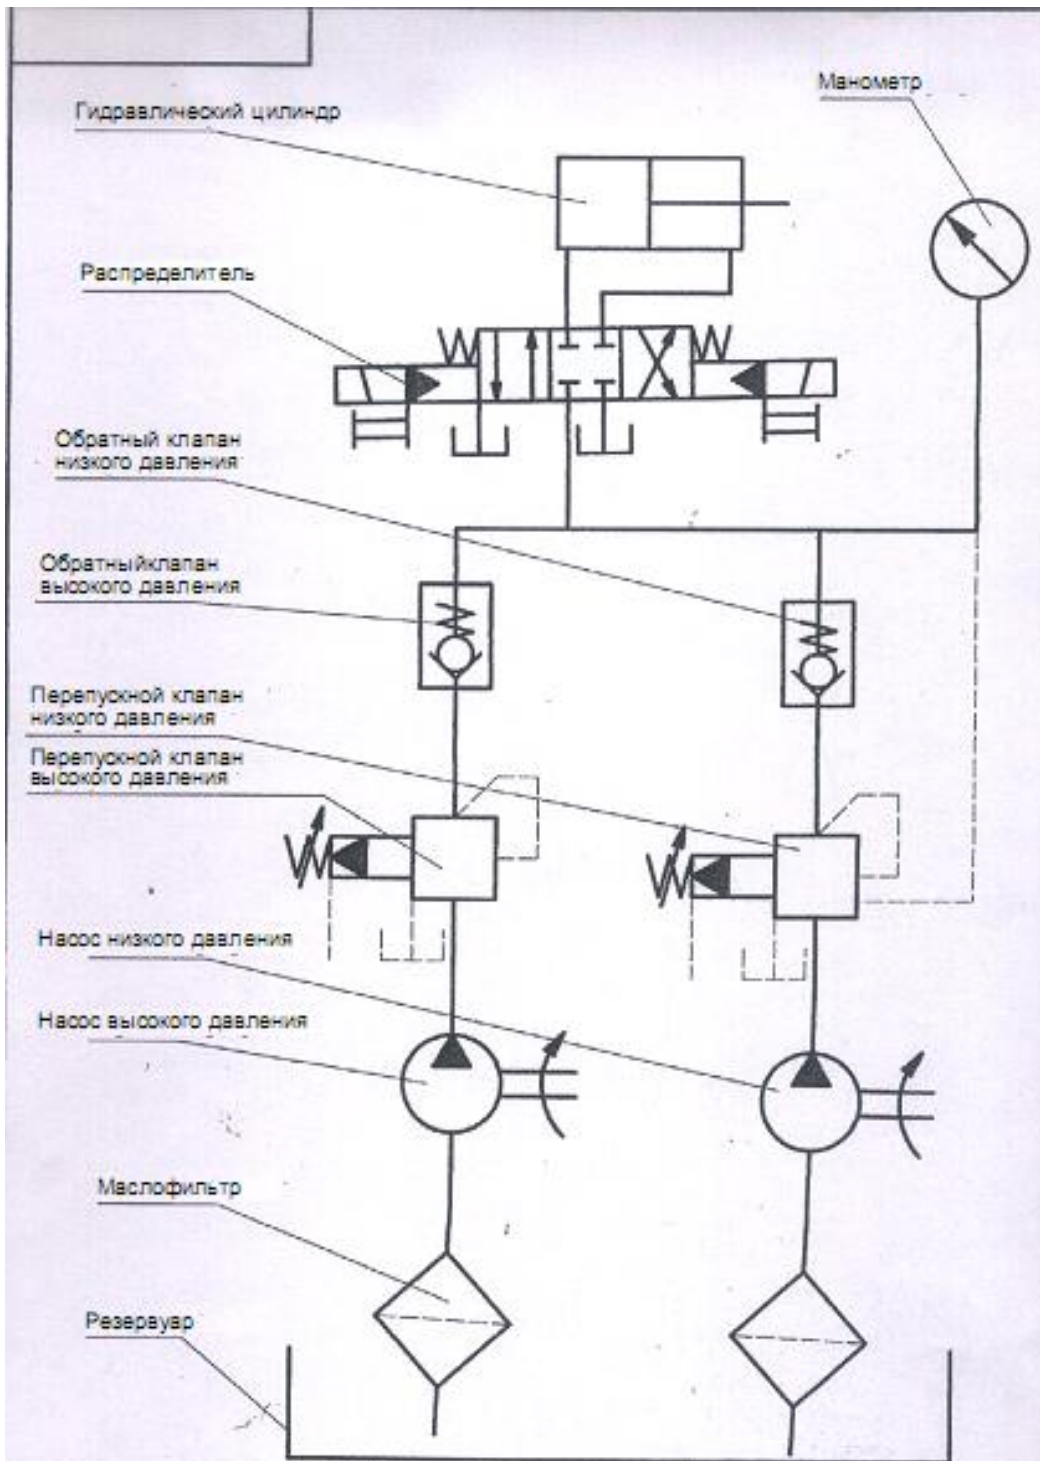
Манометр

Гидравлический цилиндр

Распределитель

Обратный клапан низкого давления

Обратныйклапан высокого давления

Перепускной клапан низкого давления

Перепускной клапан высокого давления

Насос низкого давления

Насос высокого давления

Маслофильтр

Резервуар